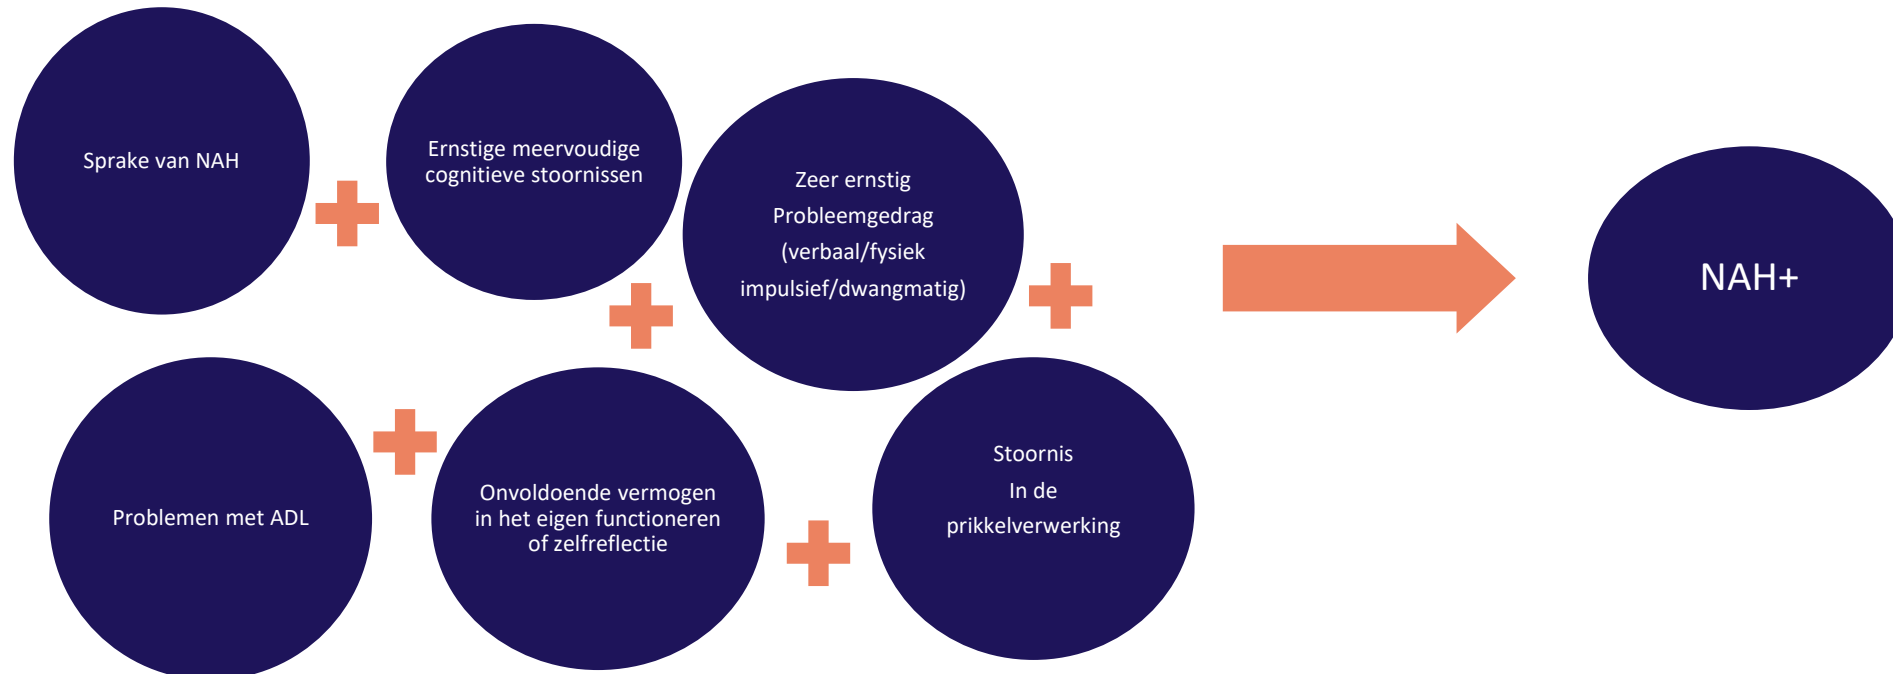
Sprake van NAH

Ernstige meervoudige cognitieve stoornissen

Zeer ernstig
Probleemgedrag
(verbaal/fysiek
impulsief/dwangmatig)

NAH+

Problemen met ADL

Onvoldoende vermogen in het eigen functioneren of zelfreflectie

Stoornis
In de
prikkelverwerking